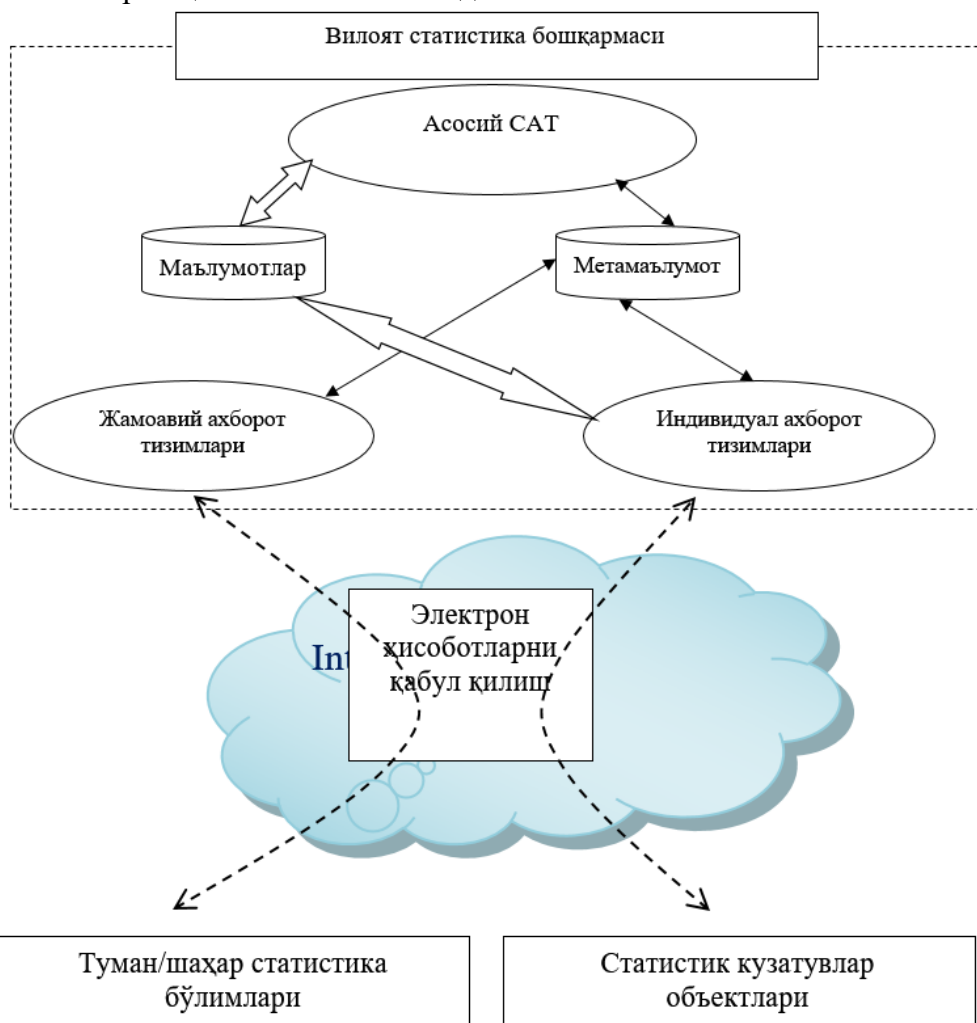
Вилоят статистика бошқармаси

Асосий САТ

Маълумотлар

Метамаълумот

Жамоавий ахборот тизимлари

Индивидуал ахборот тизимлари

Int

Электрон ҳисоботларни қабул қилиш

Туман/шаҳар статистика бўлимлари

Статистик кузатувлар объектлари